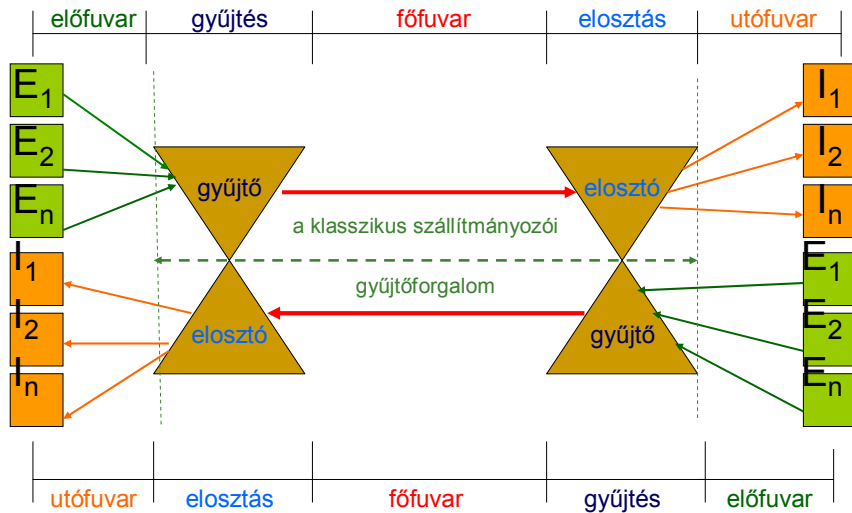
előfuvar gyűjtés főfuvar elosztás utófuvar

$E_1$
$E_2$
$E_n$
$I_1$
$I_2$
$I_n$

gyűjtő
elosztó

a klasszikus szállítmányozói
gyűjtőforgalom

elosztó
gyűjtő

$I_1$
$I_2$
$I_n$
$E_1$
$E_2$
$E_n$

utófuvar elosztás főfuvar gyűjtés előfuvar